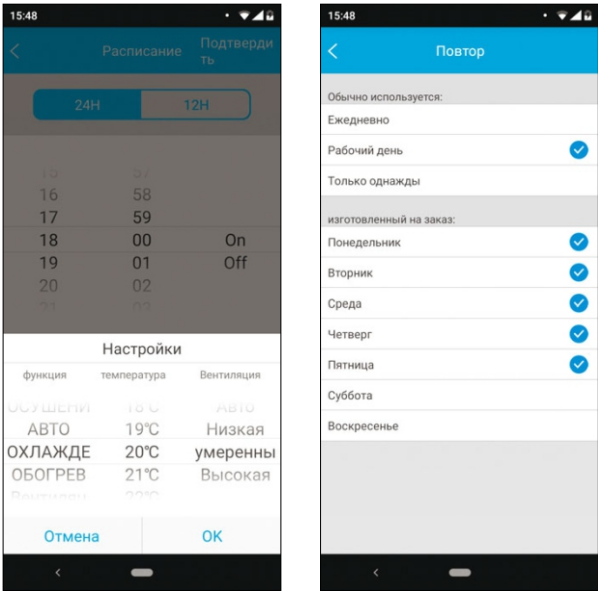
15:48

Расписание Подтверди ть

24H 12H

16 58
17 59
18 00 On
19 01 Off
20 02

Настройки

функция температура Вентиляция

ОСУШЕНИ 18°C АВТО
АВТО 19°C Низкая
ОХЛАЖДЕ 20°C умеренны
ОБОГРЕВ 21°C Высокая

Отмена OK

15:48

Повтор

Обычно используется:
Ежедневно
Рабочий день
Только однажды

изготовленный на заказ:
Понедельник
Вторник
Среда
Четверг
Пятница
Суббота
Воскресенье